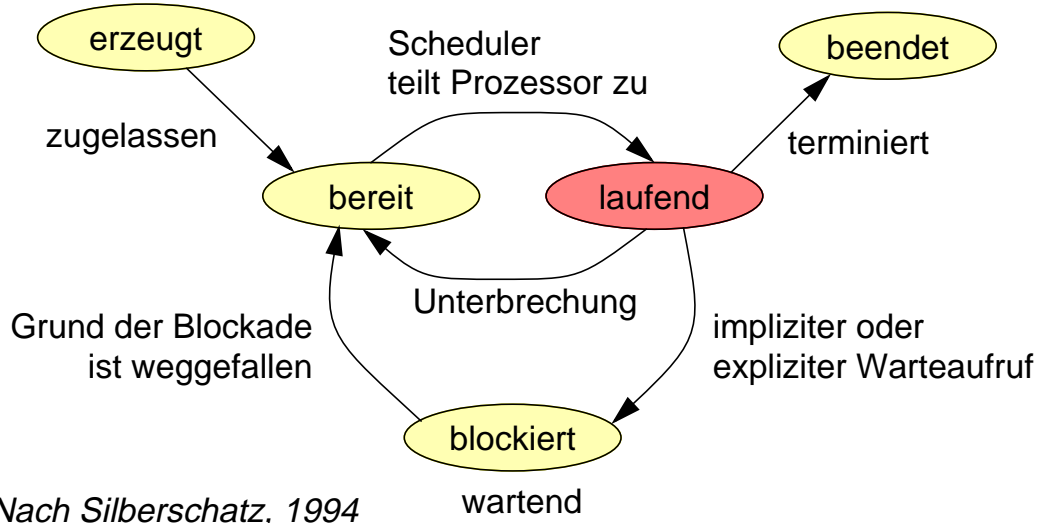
erzeugt

Scheduler
teilt Prozessor zu

beendet

zugelassen

terminiert

bereit

laufend

Unterbrechung

Grund der Blockade
ist weggefallen

impliziter oder
expliziter Warteaufruf

blockiert

Nach Silberschatz, 1994

wartend